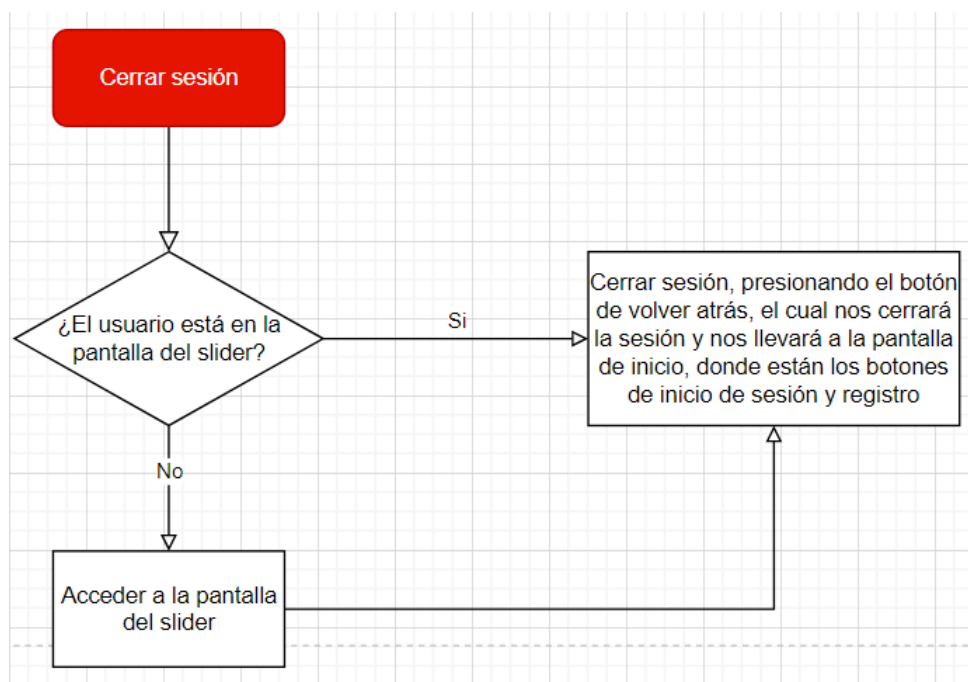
Cerrar sesión

¿El usuario está en la pantalla del slider?

Si

Cerrar sesión, presionando el botón de volver atrás, el cual nos cerrará la sesión y nos llevará a la pantalla de inicio, donde están los botones de inicio de sesión y registro

No

Acceder a la pantalla del slider